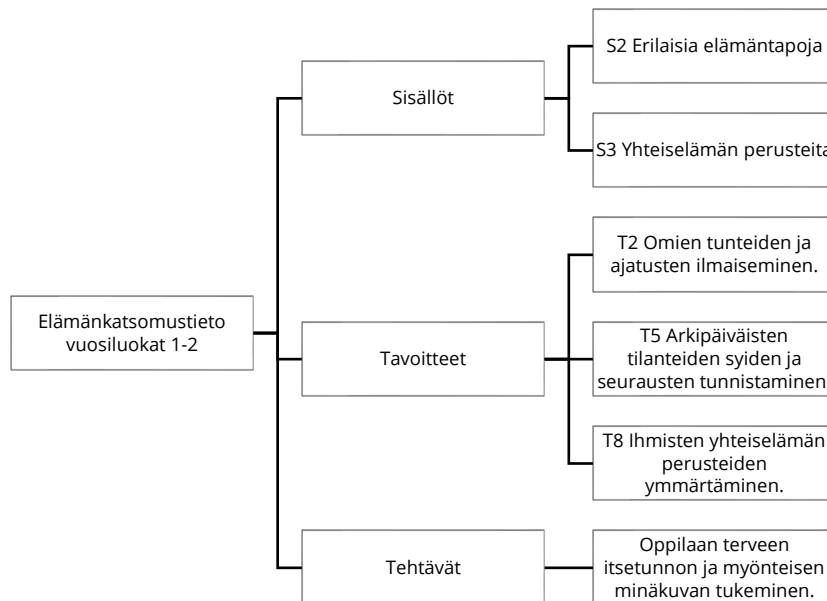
Elämänkatsomustieto vuosiluokat 1-2

Sisällöt

S2 Erilaisia elämäntapoja

S3 Yhteiselämän perusteit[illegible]

Tavoitteet

T2 Omien tunteiden ja ajatusten ilmaiseminen.

T5 Arkipäiväisten tilanteiden syiden ja seurausten tunnistaminen

T8 Ihmisten yhteiselämän perusteiden ymmärtäminen.

Tehtävät

Oppilaan terveen itsetunnon ja myönteisen minäkuvan tukeminen.